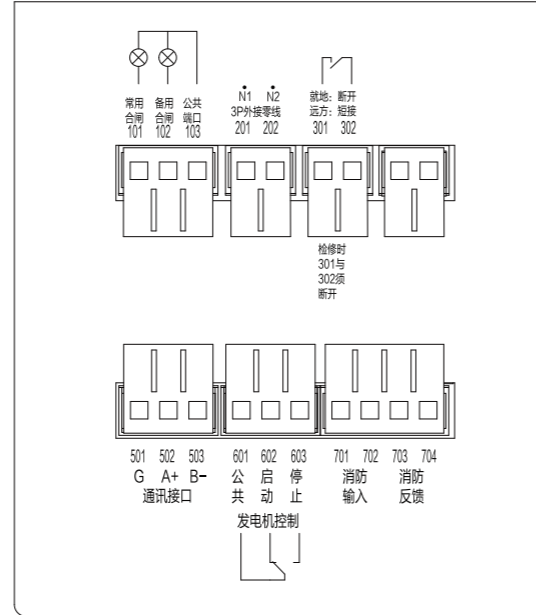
常用
合闸
101

备用
合闸
102

公共
端口
103

N1 N2
3P外接零线
201 202

就地: 断开
远方: 短接
301 302

检修时
301与
302须
断开

501 502 503
G A+ B−
通讯接口

601 602 603
公 启 停
共 动 止

发电机控制

701 702
消防
输入

703 704
消防
反馈